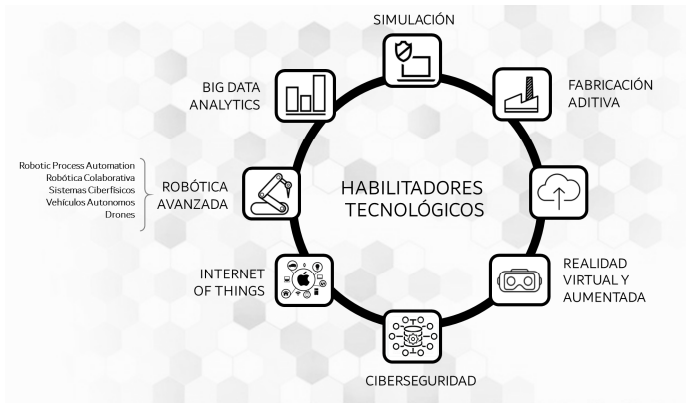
SIMULACIÓN

BIG DATA ANALYTICS

FABRICACIÓN ADITIVA

Robotic Process Automation
Robótica Colaborativa
Sistemas Ciberfísicos
Vehículos Autonomos
Drones

ROBÓTICA AVANZADA

HABILITADORES TECNOLÓGICOS

INTERNET OF THINGS

REALIDAD VIRTUAL Y AUMENTADA

CIBERSEGURIDAD